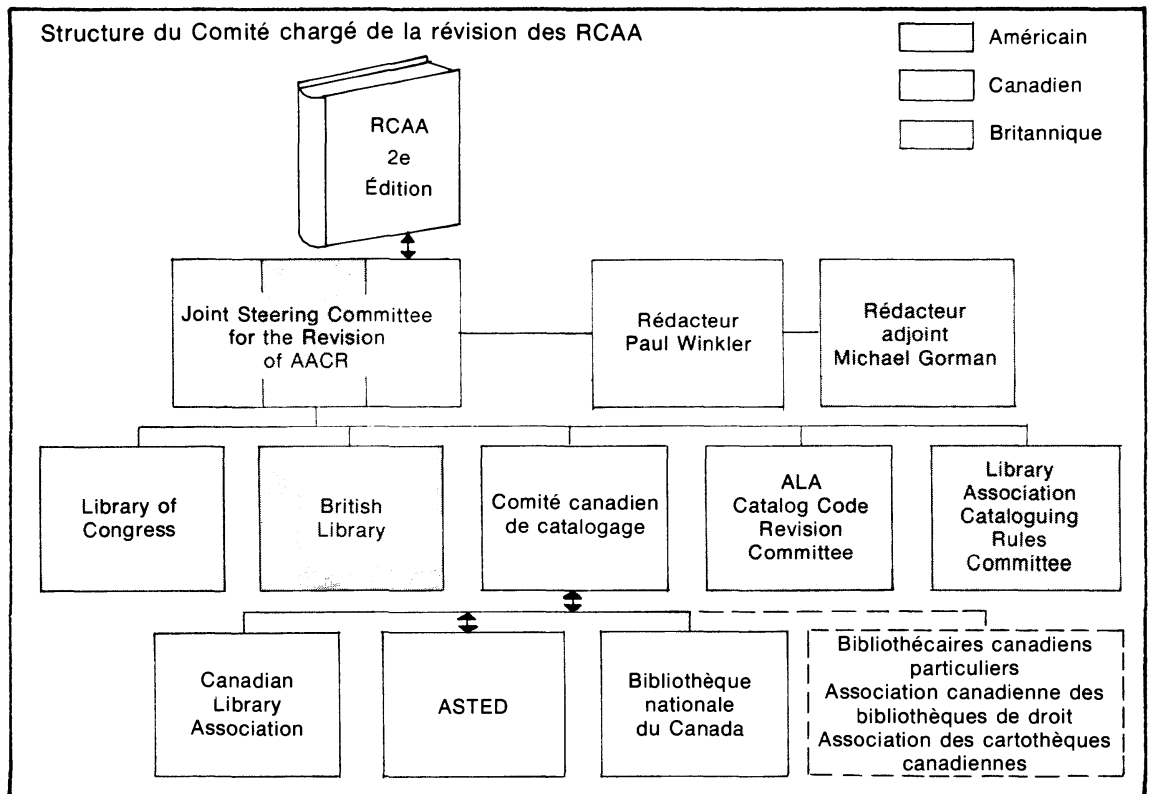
Structure du Comité chargé de la révision des RCAA

Américain

Canadien

Britannique

RCAA
2e
Édition

Joint Steering Committee for the Revision of AACR

Rédacteur
Paul Winkler

Rédacteur adjoint
Michael Gorman

Library of Congress

British Library

Comité canadien de catalogage

ALA Catalog Code Revision Committee

Library Association Cataloguing Rules Committee

Canadian Library Association

ASTED

Bibliothèque nationale du Canada

Bibliothécaires canadiens particuliers
Association canadienne des bibliothèques de droit
Association des cartothèques canadiennes